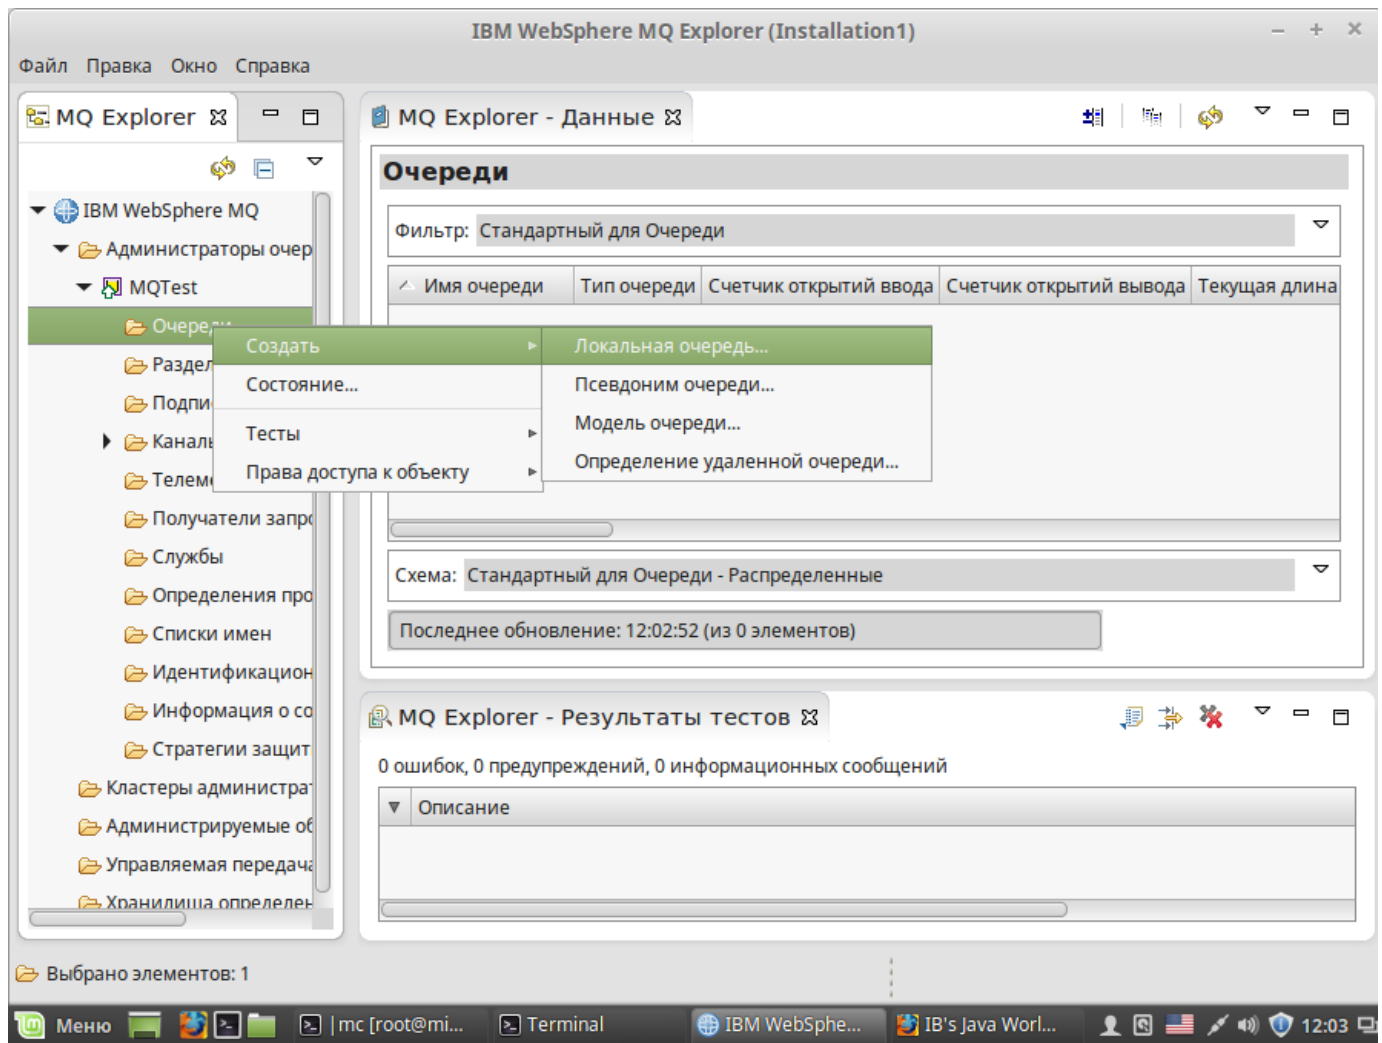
IBM WebSphere MQ Explorer (Installation1)

Файл Правка Окно Справка

MQ Explorer

IBM WebSphere MQ
Администраторы очер
MQTest
Очере
Раздел
Подпи
Каналы
Телеме
Получатели запр
Службы
Определения про
Списки имен
Идентификацион
Информация о со
Стратегии защит
Кластеры администра
Администрируемые об
Управляемая передача
Хранилища определен

Создать
Состояние...
Тесты
Права доступа к объекту

Локальная очередь...
Псевдоним очереди...
Модель очереди...
Определение удаленной очереди...

MQ Explorer - Данные

Очереди

Фильтр: Стандартный для Очереди

| Имя очереди | Тип очереди | Счетчик открытий ввода | Счетчик открытий вывода | Текущая длина |
|---|---|---|---|---|

Схема: Стандартный для Очереди - Распределенные

Последнее обновление: 12:02:52 (из 0 элементов)

MQ Explorer - Результаты тестов

0 ошибок, 0 предупреждений, 0 информационных сообщений

Описание

Выбрано элементов: 1

Меню | mc [root@mi... Terminal IBM WebSphe... IB's Java Worl... 12:03